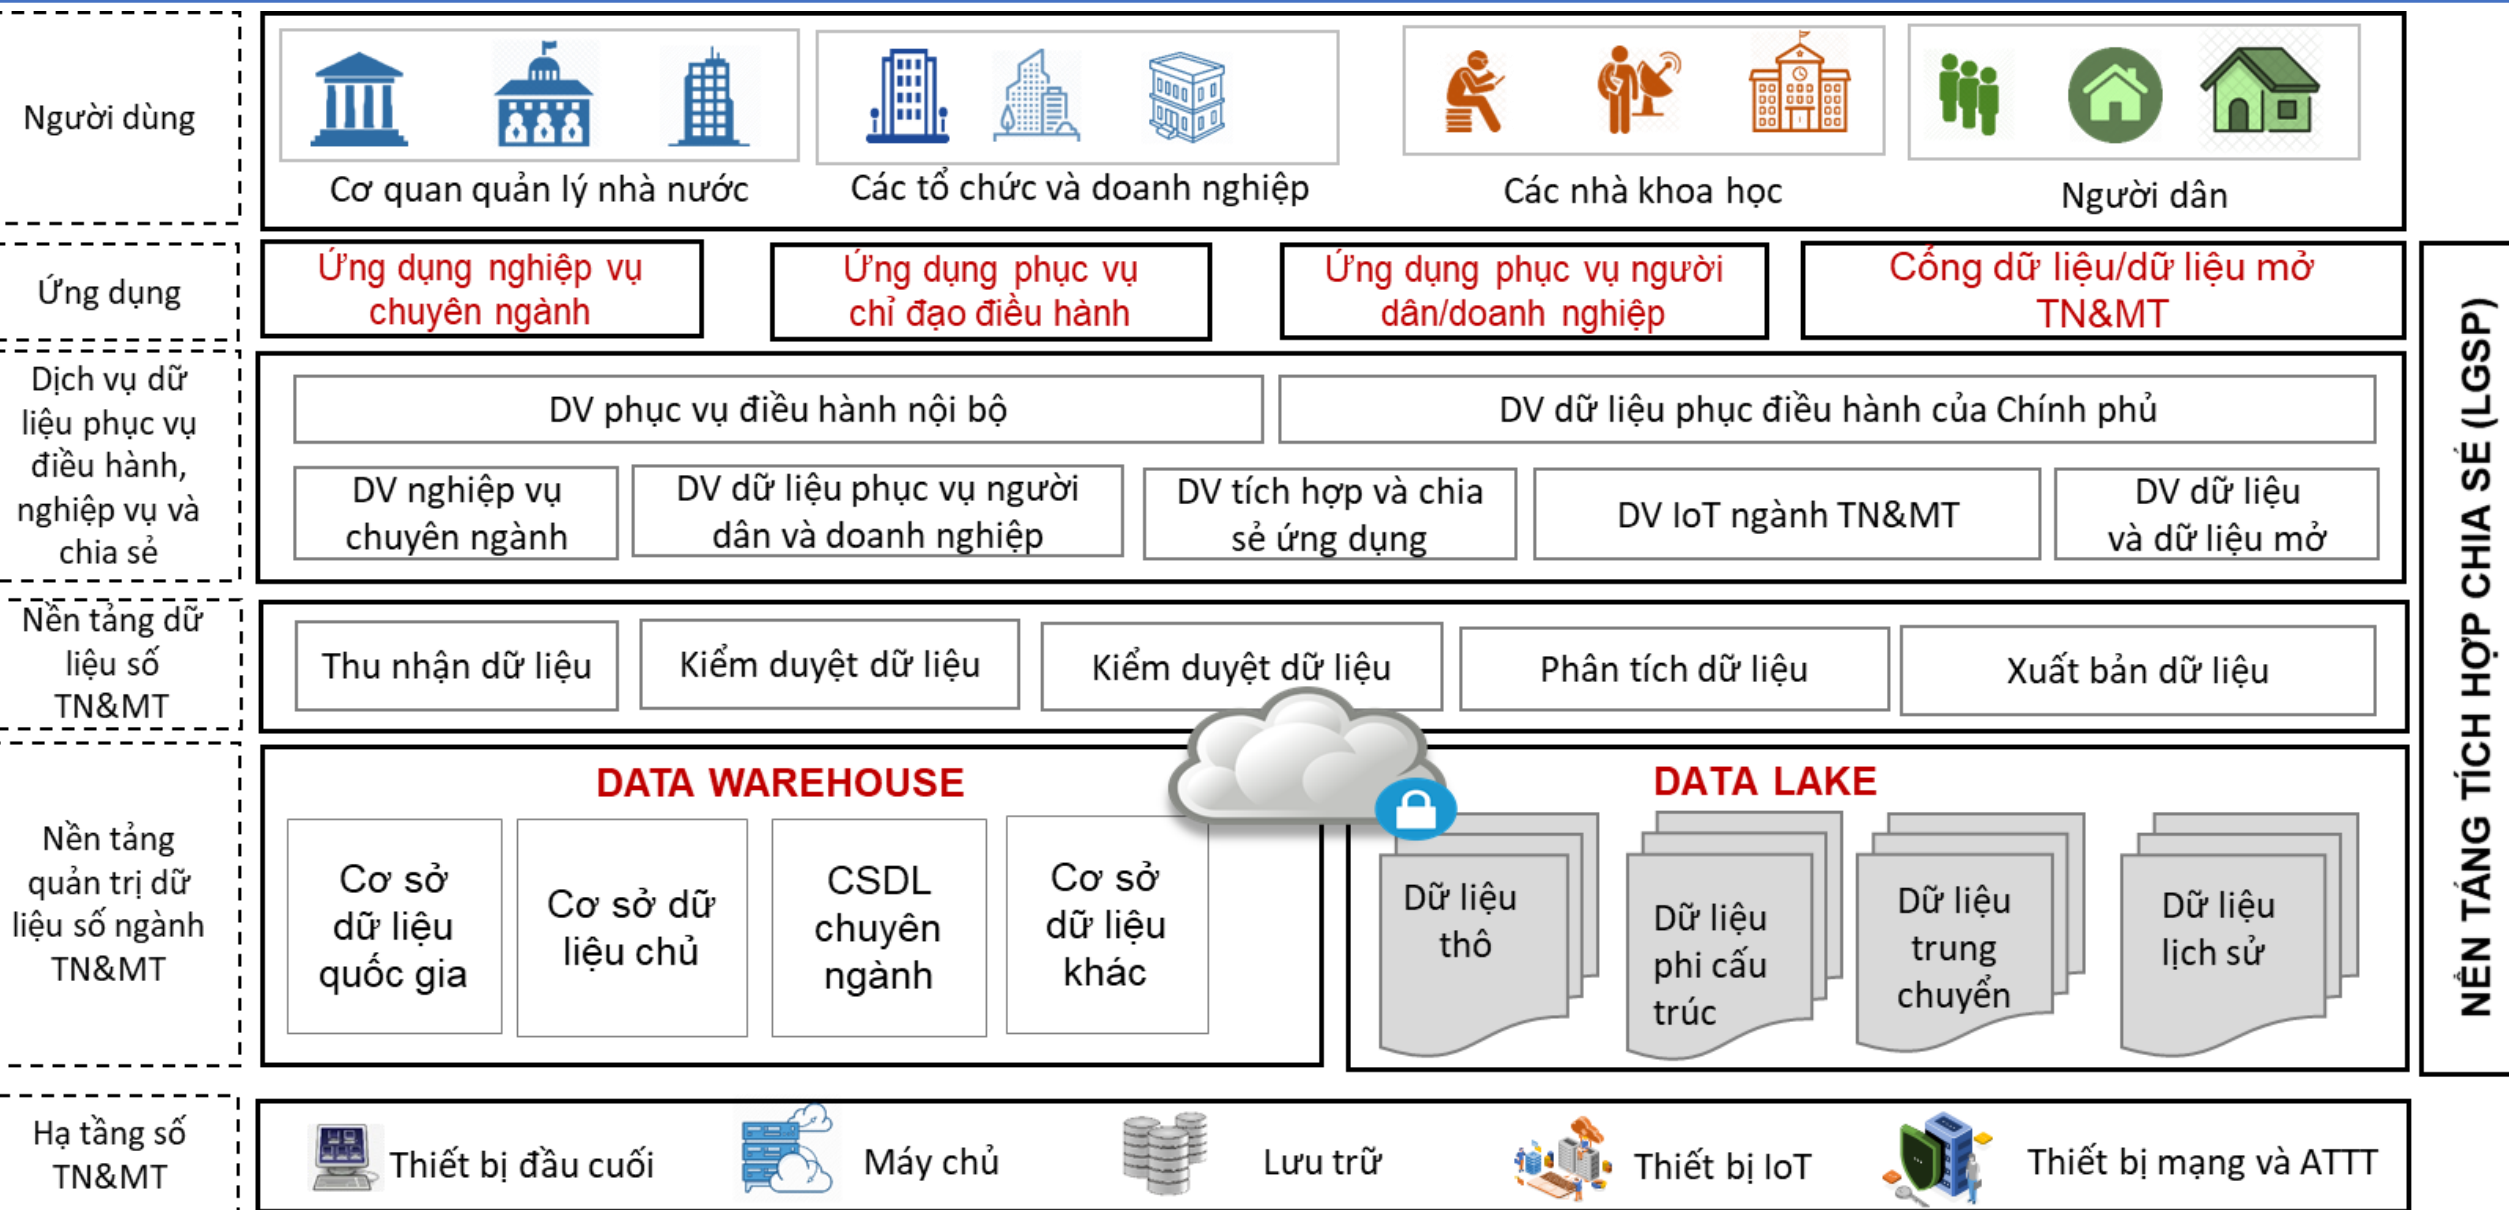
Người dùng

Cơ quan quản lý nhà nước

Các tổ chức và doanh nghiệp

Các nhà khoa học

Người dân

Ứng dụng

Ứng dụng nghiệp vụ chuyên ngành

Ứng dụng phục vụ chỉ đạo điều hành

Ứng dụng phục vụ người dân/doanh nghiệp

Cổng dữ liệu/dữ liệu mở TN&MT

Dịch vụ dữ liệu phục vụ điều hành, nghiệp vụ và chia sẻ

DV phục vụ điều hành nội bộ

DV dữ liệu phục điều hành của Chính phủ

DV nghiệp vụ chuyên ngành

DV dữ liệu phục vụ người dân và doanh nghiệp

DV tích hợp và chia sẻ ứng dụng

DV IoT ngành TN&MT

DV dữ liệu và dữ liệu mở

Nền tảng dữ liệu số TN&MT

Thu nhận dữ liệu

Kiểm duyệt dữ liệu

Kiểm duyệt dữ liệu

Phân tích dữ liệu

Xuất bản dữ liệu

Nền tảng quản trị dữ liệu số ngành TN&MT

DATA WAREHOUSE

Cơ sở dữ liệu quốc gia

Cơ sở dữ liệu chủ

CSDL chuyên ngành

Cơ sở dữ liệu khác

DATA LAKE

Dữ liệu thô

Dữ liệu phi cấu trúc

Dữ liệu trung chuyển

Dữ liệu lịch sử

Hạ tầng số TN&MT

Thiết bị đầu cuối

Máy chủ

Lưu trữ

Thiết bị IoT

Thiết bị mạng và ATTT

NỀN TẢNG TÍCH HỢP CHIA SẺ (LGSP)